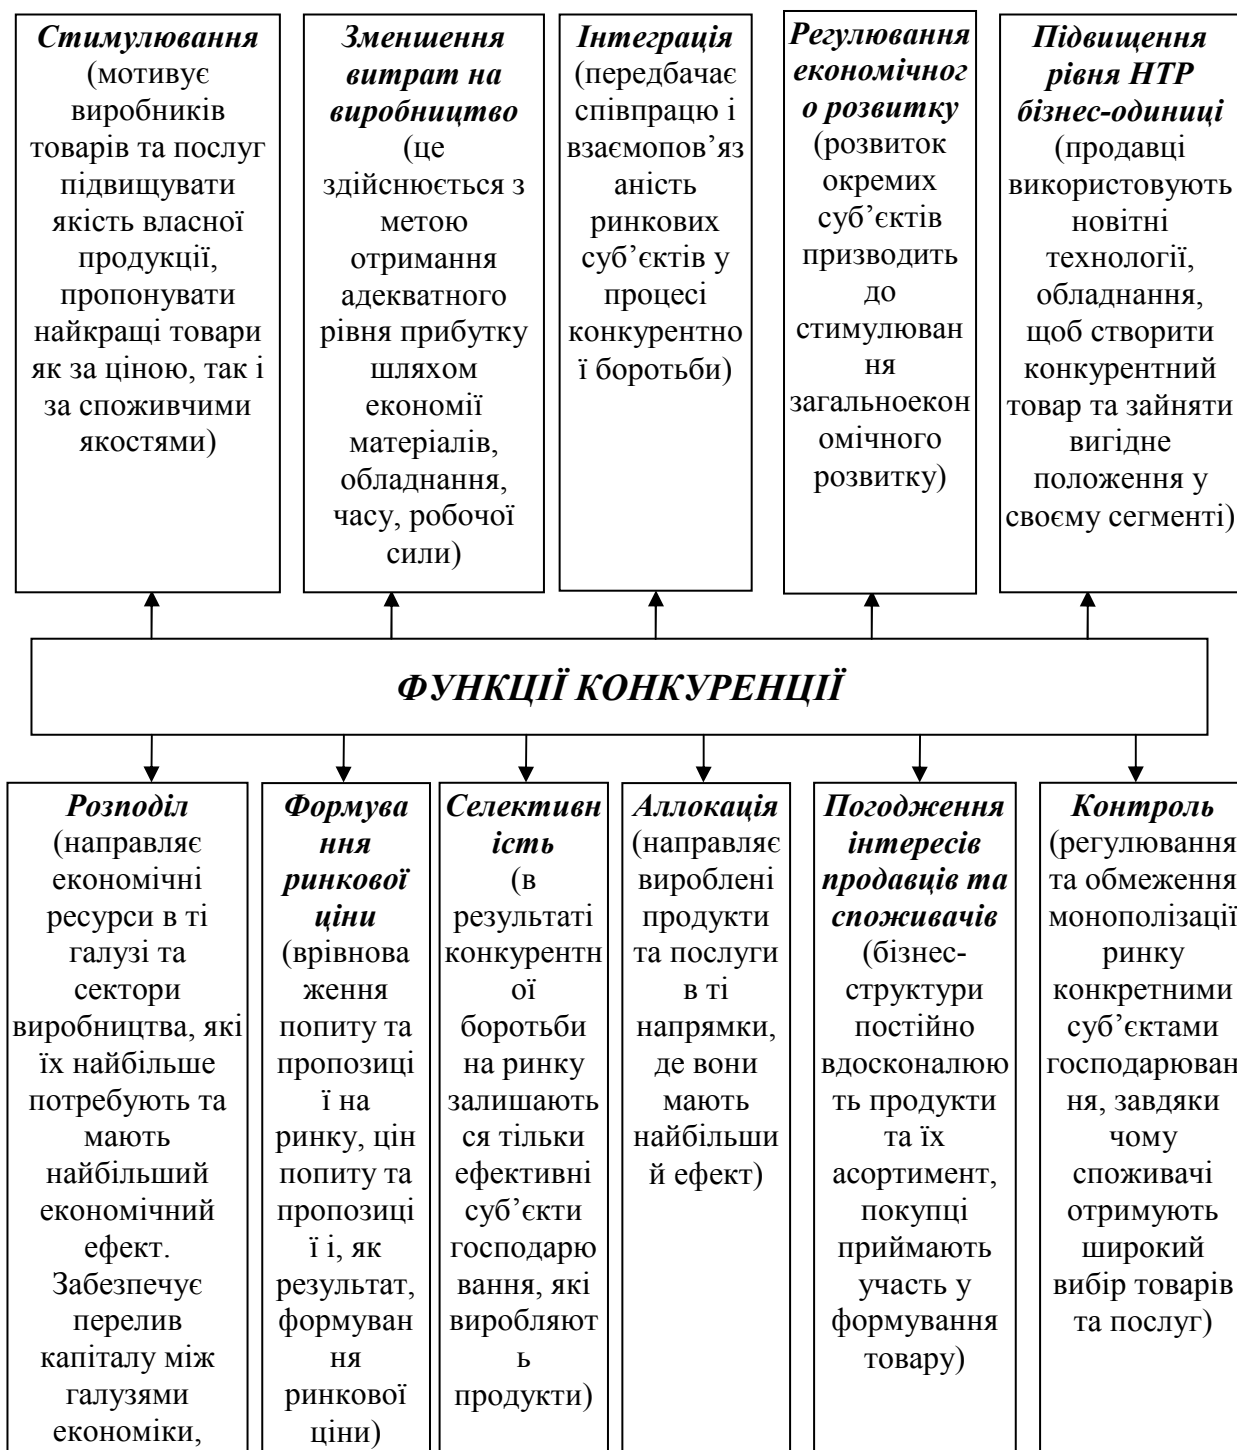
*Стимулювання* (мотивує виробників товарів та послуг підвищувати якість власної продукції, пропонувати найкращі товари як за ціною, так і за споживчими якостями)

*Зменшення витрат на виробництво* (це здійснюється з метою отримання адекватного рівня прибутку шляхом економії матеріалів, обладнання, часу, робочої сили)

*Інтеграція* (передбачає співпрацю і взаємопов'язаність ринкових суб'єктів у процесі конкурентної боротьби)

*Регулювання економічного розвитку* (розвиток окремих суб'єктів призводить до стимулювання загальноекономічного розвитку)

*Підвищення рівня НТР бізнес-одиниці* (продавці використовують новітні технології, обладнання, щоб створити конкурентний товар та зайняти вигідне положення у своєму сегменті)

*ФУНКЦІЇ КОНКУРЕНЦІЇ*

*Розподіл* (направляє економічні ресурси в ті галузі та сектори виробництва, які їх найбільше потребують та мають найбільший економічний ефект. Забезпечує перелив капіталу між галузями економіки,

*Формування ринкової ціни* (врівноваження попиту та пропозиції на ринку, цін попиту та пропозиції і, як результат, формування ринкової ціни)

*Селективність* (в результаті конкурентної боротьби на ринку залишаються тільки ефективні суб'єкти господарювання, які виробляють продукти)

*Аллокація* (направляє вироблені продукти та послуги в ті напрямки, де вони мають найбільший ефект)

*Погодження інтересів продавців та споживачів* (бізнес-структури постійно вдосконалюють продукти та їх асортимент, покупці приймають участь у формування товару)

*Контроль* (регулювання та обмеження монополізації ринку конкретними суб'єктами господарювання, завдяки чому споживачі отримують широкий вибір товарів та послуг)